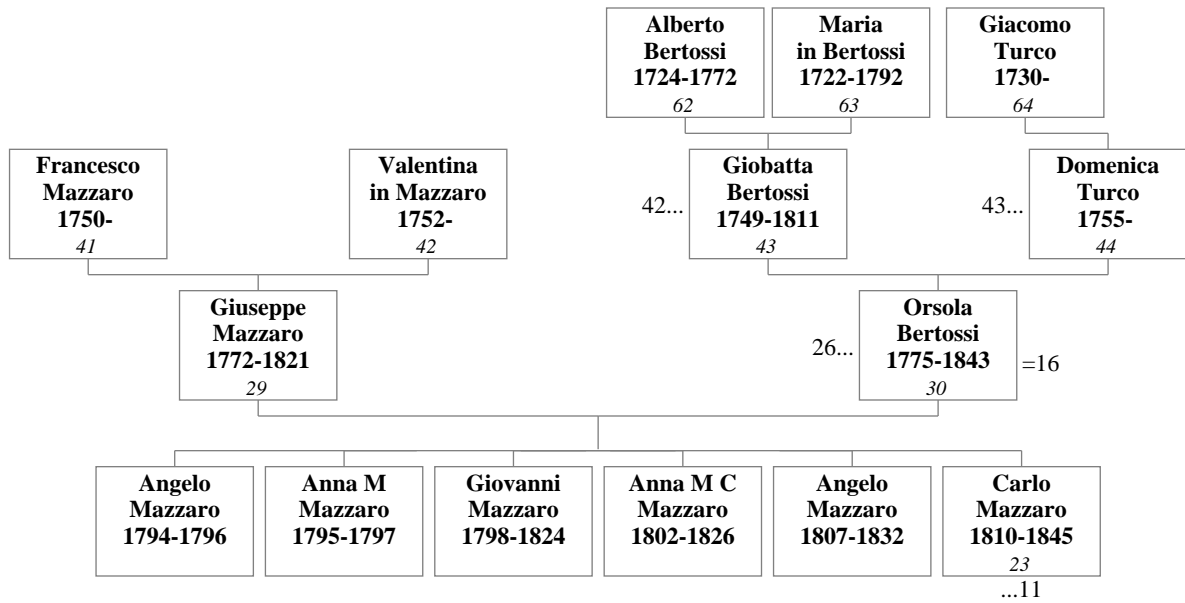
Alberto Bertossi 1724-1772 62

Maria in Bertossi 1722-1792 63

Giacomo Turco 1730- 64

Francesco Mazzaro 1750- 41

Valentina in Mazzaro 1752- 42

42...

Giobatta Bertossi 1749-1811 43

43...

Domenica Turco 1755- 44

Giuseppe Mazzaro 1772-1821 29

26...

Orsola Bertossi 1775-1843 30

=16

Angelo Mazzaro 1794-1796

Anna M Mazzaro 1795-1797

Giovanni Mazzaro 1798-1824

Anna M C Mazzaro 1802-1826

Angelo Mazzaro 1807-1832

Carlo Mazzaro 1810-1845 23

...11